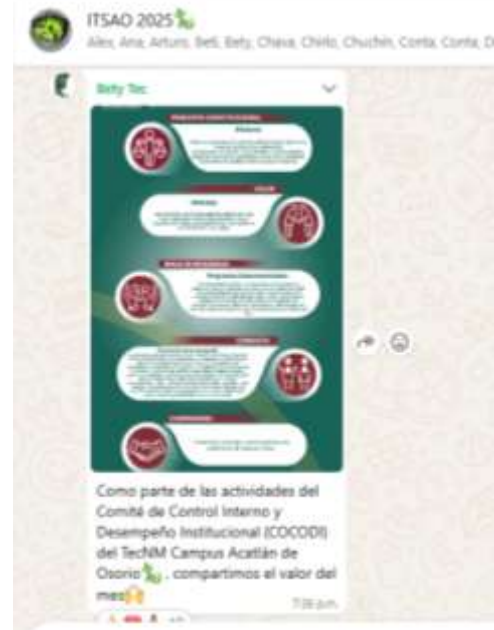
ITSAO 2025
Alex, Ana, Arturo, Beti, Bety, Chava, Chito, Chuchin, Conta, Conta, D

Bety Tec

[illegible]
Misión
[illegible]
Visión
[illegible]
Programas Gubernamentales
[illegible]
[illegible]
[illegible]

Como parte de las actividades del Comité de Control Interno y Desempeño Institucional (COCODI) del TecNM Campus Acatlán de Osorio, compartimos el valor del mes

7:36 p.m.